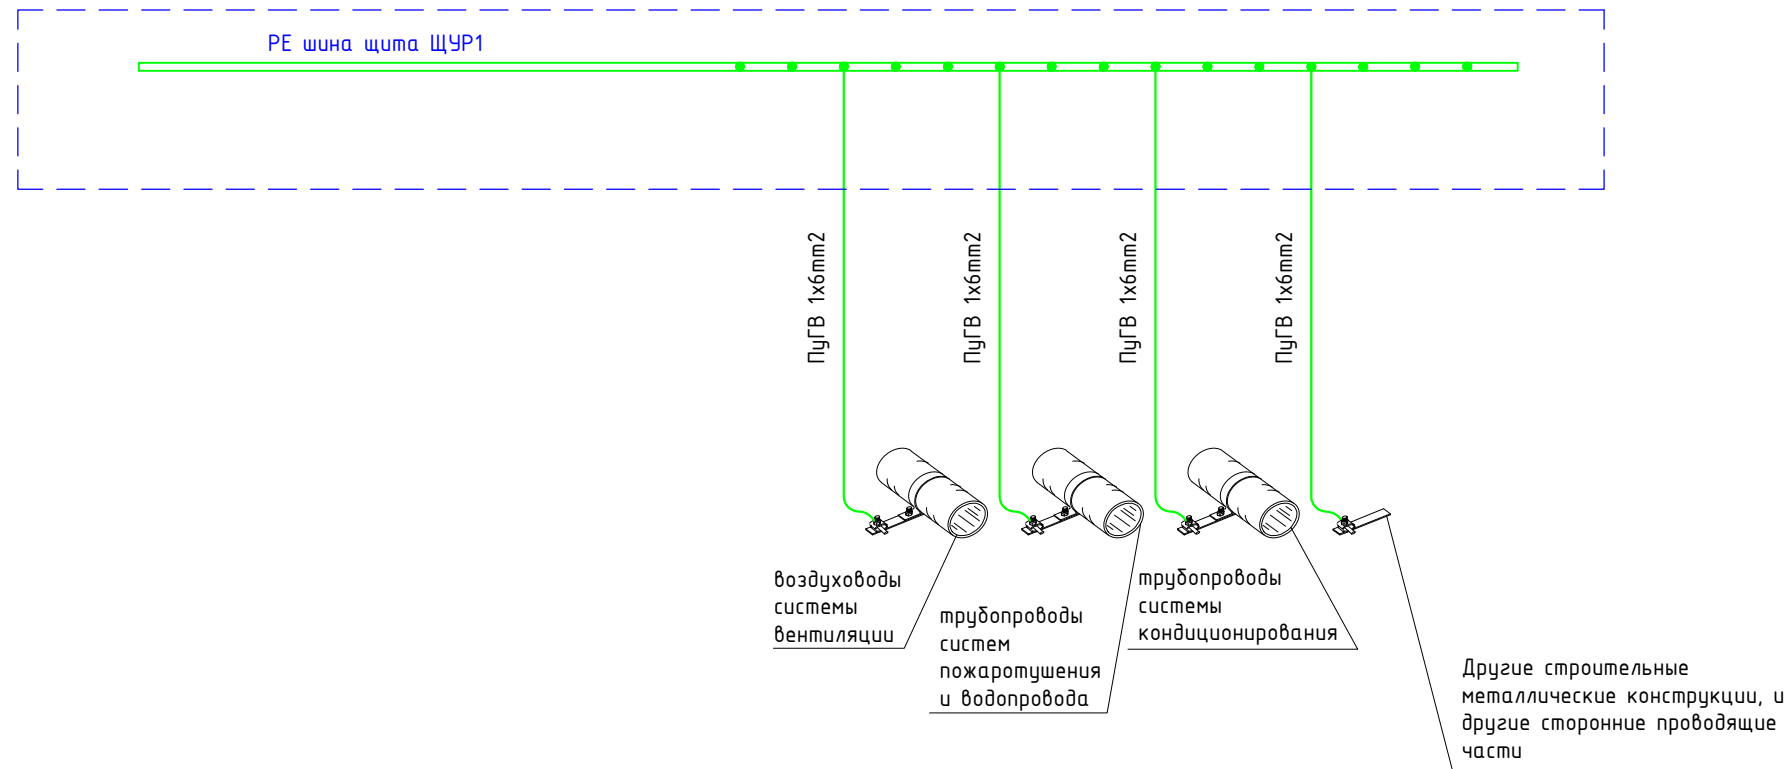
PE шина щита ЩУР1

ПуГВ 1х6mm2

ПуГВ 1х6mm2

ПуГВ 1х6mm2

ПуГВ 1х6mm2

воздуховоды системы вентиляции

трубопроводы систем пожаротушения и водопровода

трубопроводы системы кондиционирования

Другие строительные металлические конструкции, и другие сторонние проводящие части